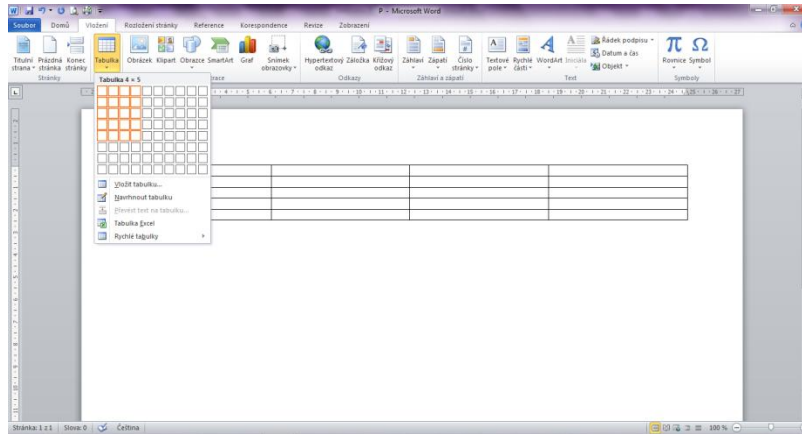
P - Microsoft Word

Soubor Domů Vložení Rozložení stránky Reference Korespondence Revize Zobrazení

Titulní strana Prázdná stránka Konec stránky
Stránky
Tabulka
Obrázek Klipart Obrazce SmartArt Graf Snímek obrazovky
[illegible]race
Hypertextový odkaz Záložka Křížový odkaz
Odkazy
Záhlaví Zápatí Číslo stránky
Záhlaví a zápatí
Textové pole Rychlé části WordArt Iniciála
Řádek podpisu
Datum a čas
Objekt
Text
Rovnice Symbol
Symboly

Tabulka 4 × 5

Vložit tabulku...
Navrhnout tabulku
Převést text na tabulku...
Tabulka Excel
Rychlé tabulky

Stránka: 1 z 1 Slova: 0 Čeština 100 %